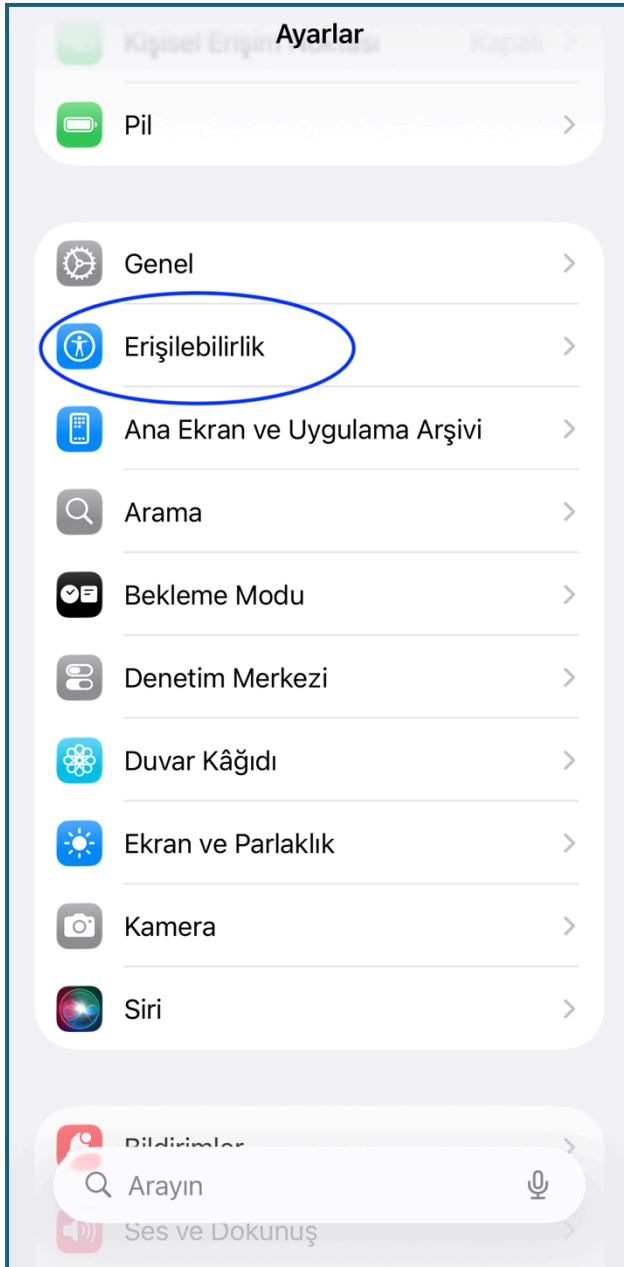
Ayarlar

Kişisel Erişim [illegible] Kapalı

Pil

Genel

Erişilebilirlik

Ana Ekran ve Uygulama Arşivi

Arama

Bekleme Modu

Denetim Merkezi

Duvar Kâğıdı

Ekran ve Parlaklık

Kamera

Siri

Bildirimler

Arayın

Ses ve Dokunuş